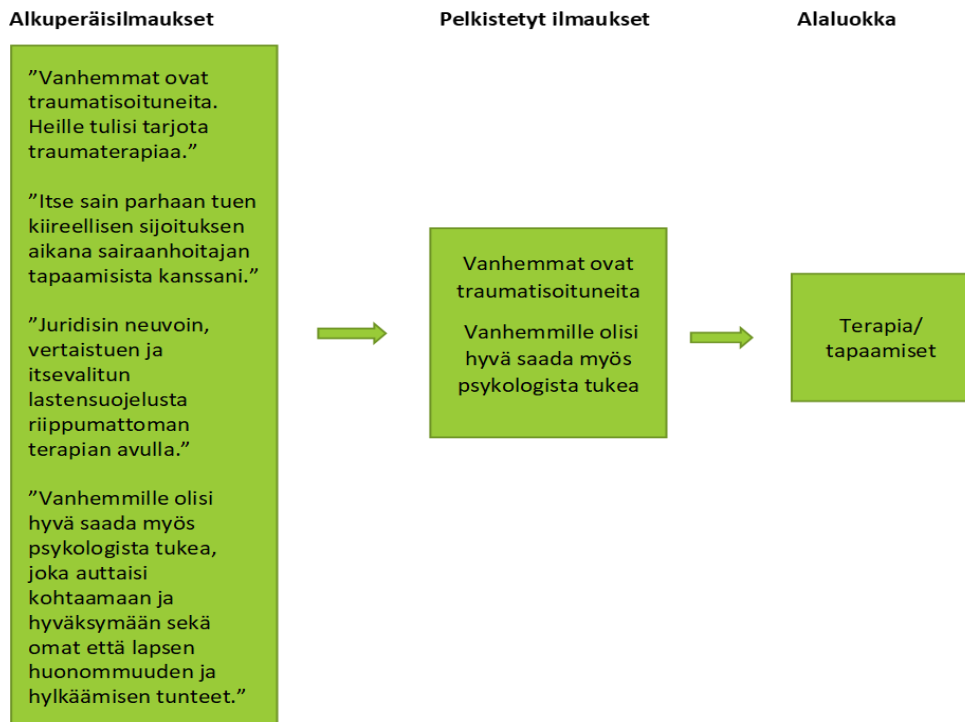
Alkuperäisilmaukset

Pelkistetyt ilmaukset

Alaluokka

”Vanhemmat ovat traumatisoituneita. Heille tulisi tarjota traumaterapiaa.”

”Itse sain parhaan tuen kiireellisen sijoituksen aikana sairaanhoitajan tapaamisista kanssani.”

”Juridisin neuvoin, vertaistuen ja itsevalitun lastensuojelusta riippumattoman terapian avulla.”

”Vanhemmille olisi hyvä saada myös psykologista tukea, joka auttaisi kohtaamaan ja hyväksymään sekä omat että lapsen huonommuuden ja hylkäämisen tunteet.”

Vanhemmat ovat traumatisoituneita

Vanhemmille olisi hyvä saada myös psykologista tukea

Terapia/ tapaamiset